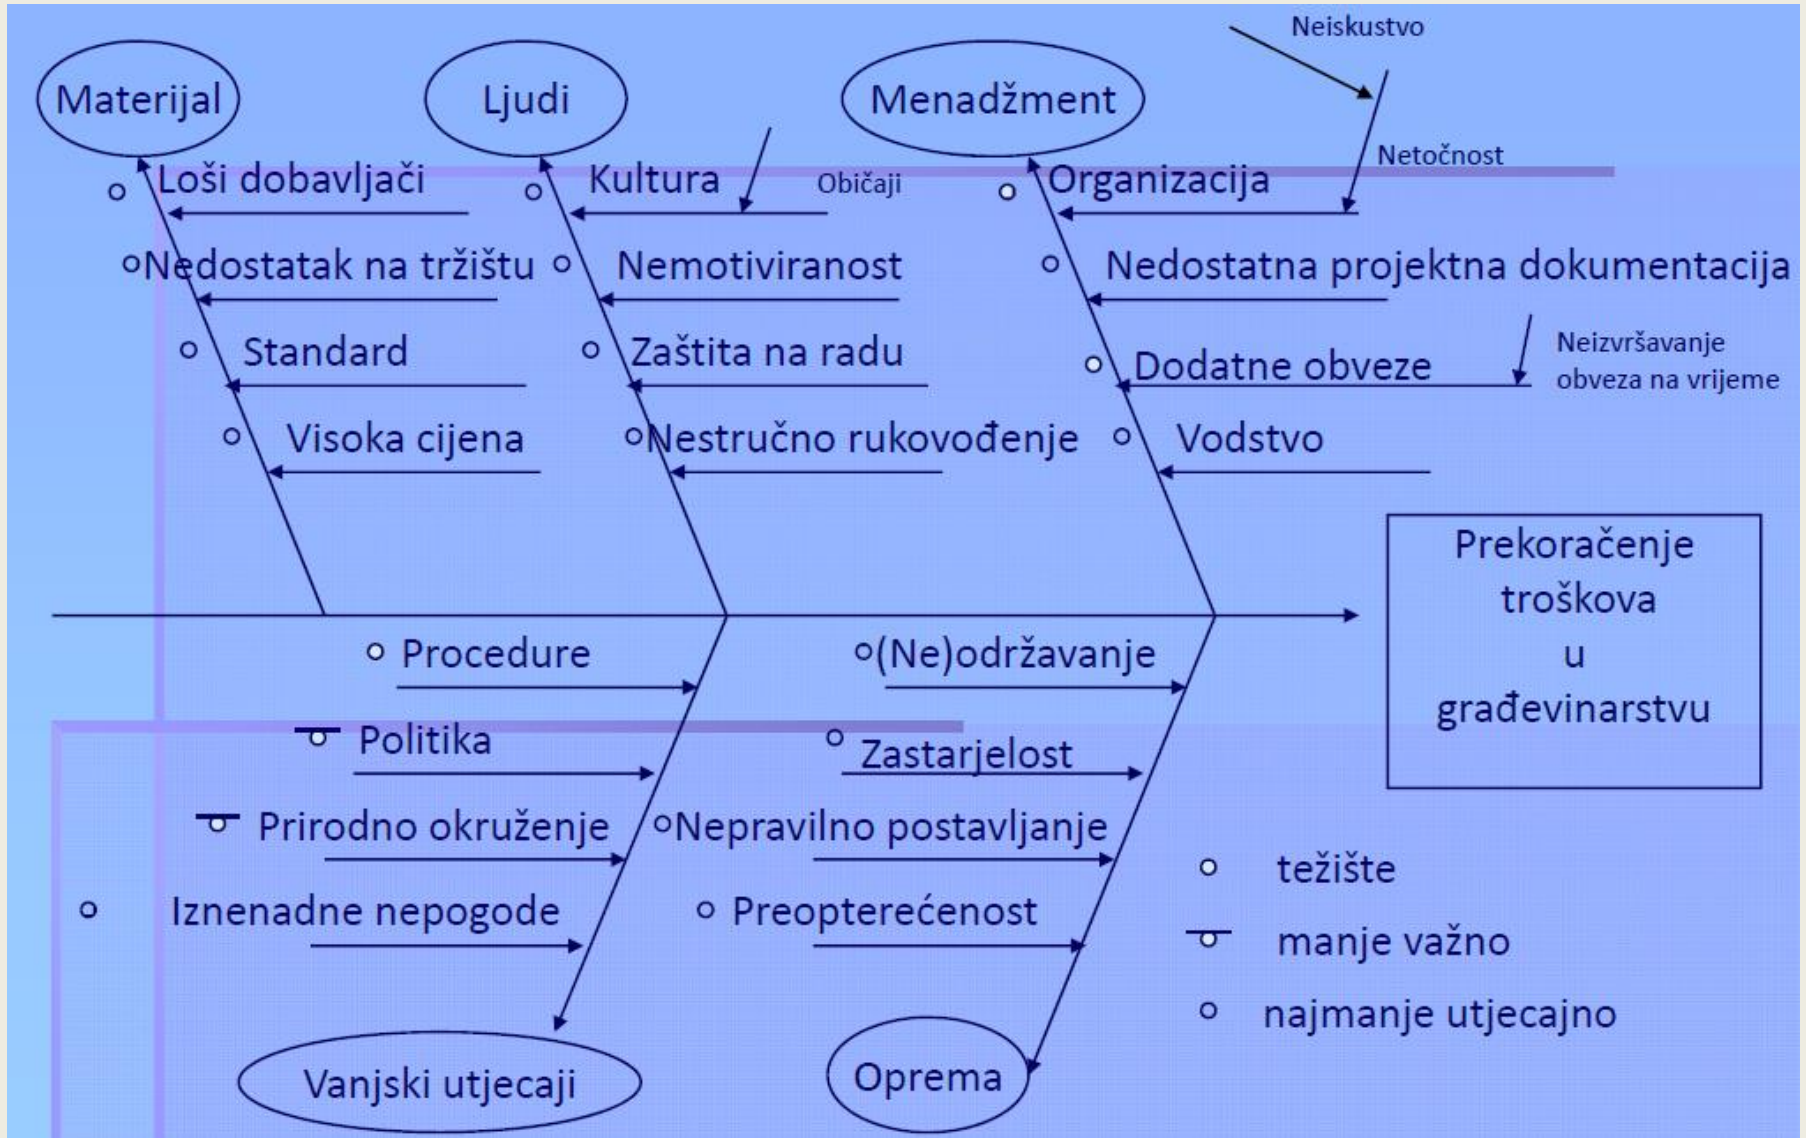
Neiskustvo

Materijal

Ljudi

Menadžment

Netočnost

Loši dobavljači

Kultura

Običaji

Organizacija

Nedostatak na tržištu

Nemotiviranost

Nedostatna projektna dokumentacija

Standard

Zaštita na radu

Dodatne obveze

Neizvršavanje obveza na vrijeme

Visoka cijena

Nestručno rukovođenje

Vodstvo

Prekoračenje troškova u građevinarstvu

Procedure

(Ne)održavanje

Politika

Zastarjelost

Prirodno okruženje

Nepravilno postavljanje

Iznenadne nepogode

Preopterećenost

težište

manje važno

najmanje utjecajno

Vanjski utjecaji

Oprema